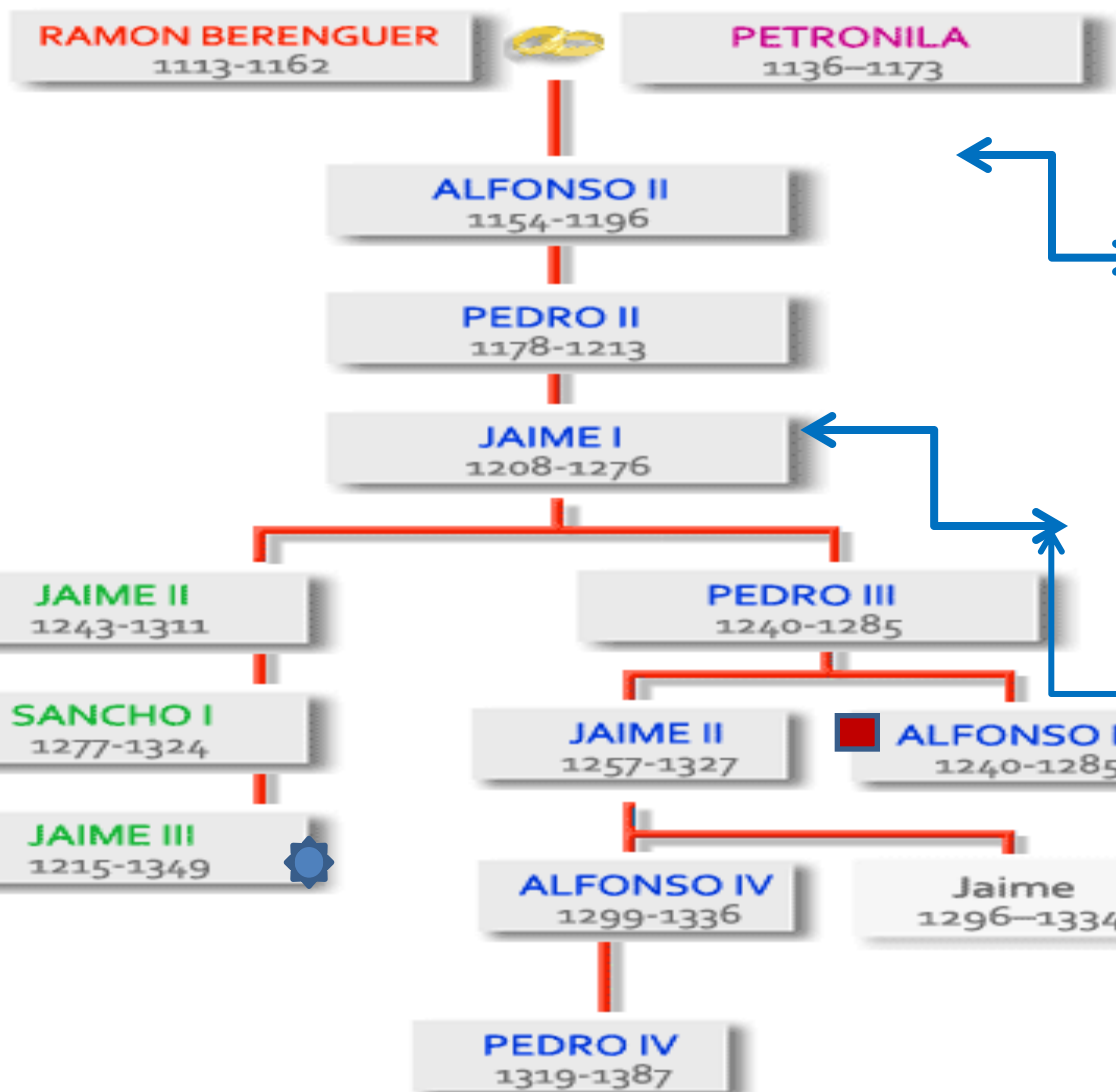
RAMON BERENGUER
1113-1162

PETRONILA
1136–1173

ALFONSO II
1154-1196

PEDRO II
1178-1213

JAIME I
1208-1276

JAIME II
1243-1311

PEDRO III
1240-1285

SANCHO I
1277-1324

JAIME II
1257-1327

ALFONSO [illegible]
1240-128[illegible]

JAIME III
1215-1349

ALFONSO IV
1299-1336

Jaime
1296–133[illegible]

PEDRO IV
1319-1387